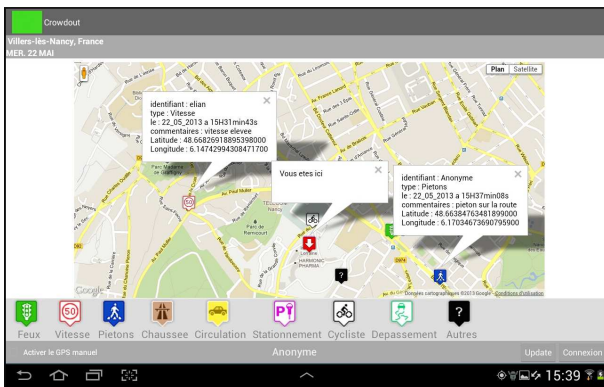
Crowdout

Villers-lès-Nancy, France
MER. 22 MAI

Plan Satellite

identifiant : elian
type : Vitesse
le : 22_05_2013 a 15H31min43s
commentaires : vitesse elevee
Latitude : 48.66826918895398000
Longitude : 6.14742994308471700

Vous etes ici

identifiant : Anonyme
type : Pietons
le : 22_05_2013 a 15H37min08s
commentaires : pieton sur la route
Latitude : 48.66384763481899000
Longitude : 6.17034673690795900

Google
Données cartographiques ©2013 Google - Conditions d'utilisation

50

Feux Vitesse Pietons Chaussee Circulation Stationnement Cycliste Depassement Autres

Activer le GPS manuel
Anonyme
Update Connexion

15:39